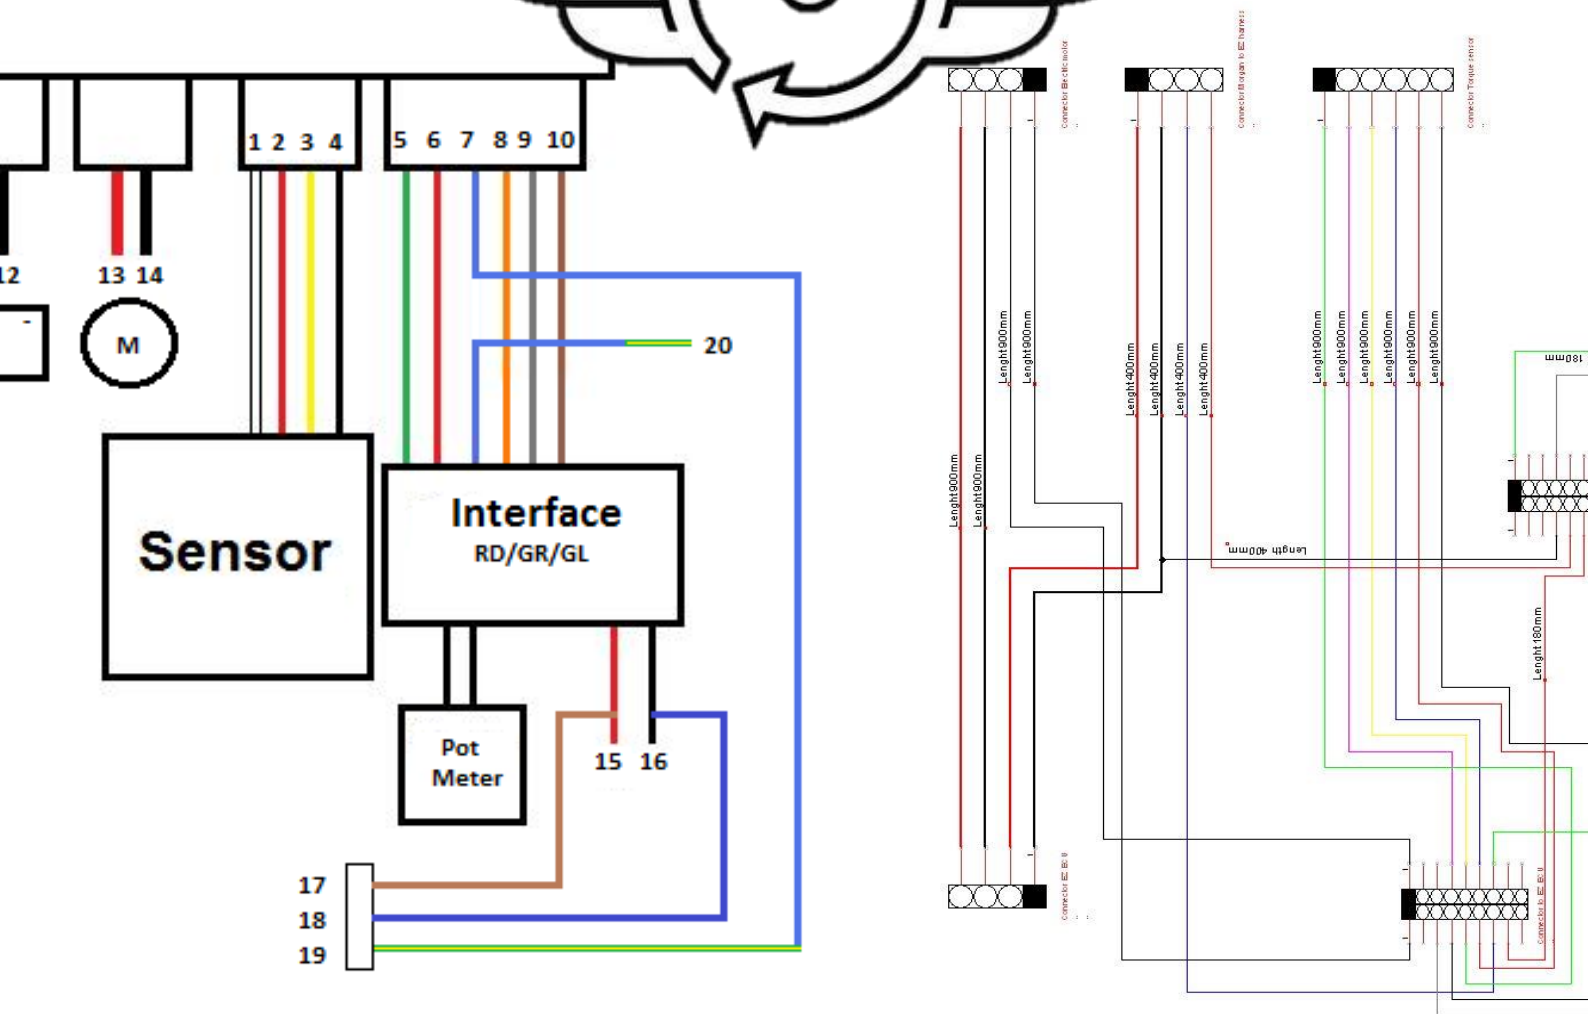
1 2 3 4
5 6 7 8 9 10
12
13 14
M
20
Sensor
Interface
RD/GR/GL
Pot Meter
15 16
17
18
19
Connector Electric motor
Connector Bosch to EZ harness
Connector Torque sensor
Lenght900mm
Lenght900mm
Lenght900mm
Lenght900mm
Lenght400mm
Lenght400mm
Lenght400mm
Lenght400mm
Lenght900mm
Lenght900mm
Lenght900mm
Lenght900mm
Lenght900mm
Lenght900mm
180mm
Lenght 400mm
Lenght180mm
Connector EZ
Connector to EZ